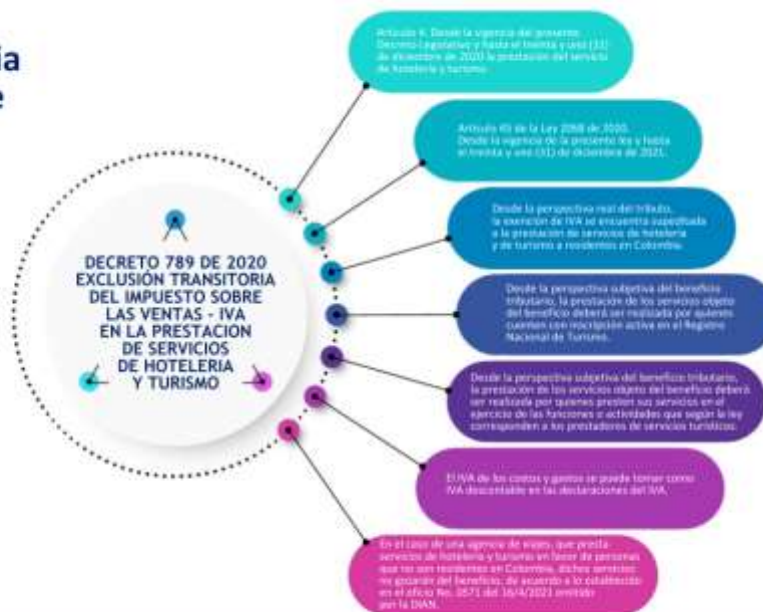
ia
e

DECRETO 789 DE 2020 EXCLUSIÓN TRANSITORIA DEL IMPUESTO SOBRE LAS VENTAS - IVA EN LA PRESTACION DE SERVICIOS DE HOTELERIA Y TURISMO

Artículo 4. Desde la vigencia del presente Decreto Legislativo y hasta el treinta y uno (31) de diciembre de 2020 la prestación del servicio de hotelería y turismo.

Artículo 45 de la Ley 2068 de 2020. Desde la vigencia de la presente ley y hasta el treinta y uno (31) de diciembre de 2021.

Desde la perspectiva real del tributo, la exención de IVA se encuentra supeditada a la prestación de servicios de hotelería y de turismo a residentes en Colombia.

Desde la perspectiva subjetiva del beneficio tributario, la prestación de los servicios objeto del beneficio deberá ser realizada por quienes cuenten con inscripción activa en el Registro Nacional de Turismo.

Desde la perspectiva subjetiva del beneficio tributario, la prestación de los servicios objeto del beneficio deberá ser realizada por quienes presten sus servicios en el ejercicio de las funciones o actividades que según la ley corresponden a los prestadores de servicios turísticos.

El IVA de los costos y gastos se puede tomar como IVA descontable en las declaraciones del IVA.

En el caso de una agencia de viajes, que presta servicios de hotelería y turismo en favor de personas que no son residentes en Colombia, dichos servicios no gozarán del beneficio, de acuerdo a lo establecido en el oficio No. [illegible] del 16/4/2021 emitido por la DIAN.